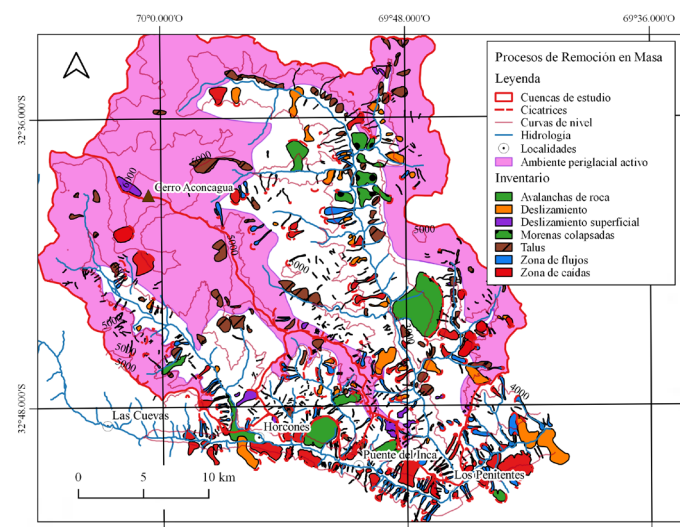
70°0.000'O
69°48.000'O
69°36.000'O
32°36.000'S
32°48.000'S

Procesos de Remoción en Masa
Leyenda
Cuencas de estudio
Cicatrices
Curvas de nivel
Hidrología
Localidades
Ambiente periglacial activo
Inventario
Avalanchas de roca
Deslizamiento
Deslizamiento superficial
Morenas colapsadas
Talus
Zona de flujos
Zona de caídas

Cerro Aconcagua
5000
5000
5000
5000
5000
4000
Las Cuevas
Horcones
Puente del Inca
Los Penitentes

0 5 10 km